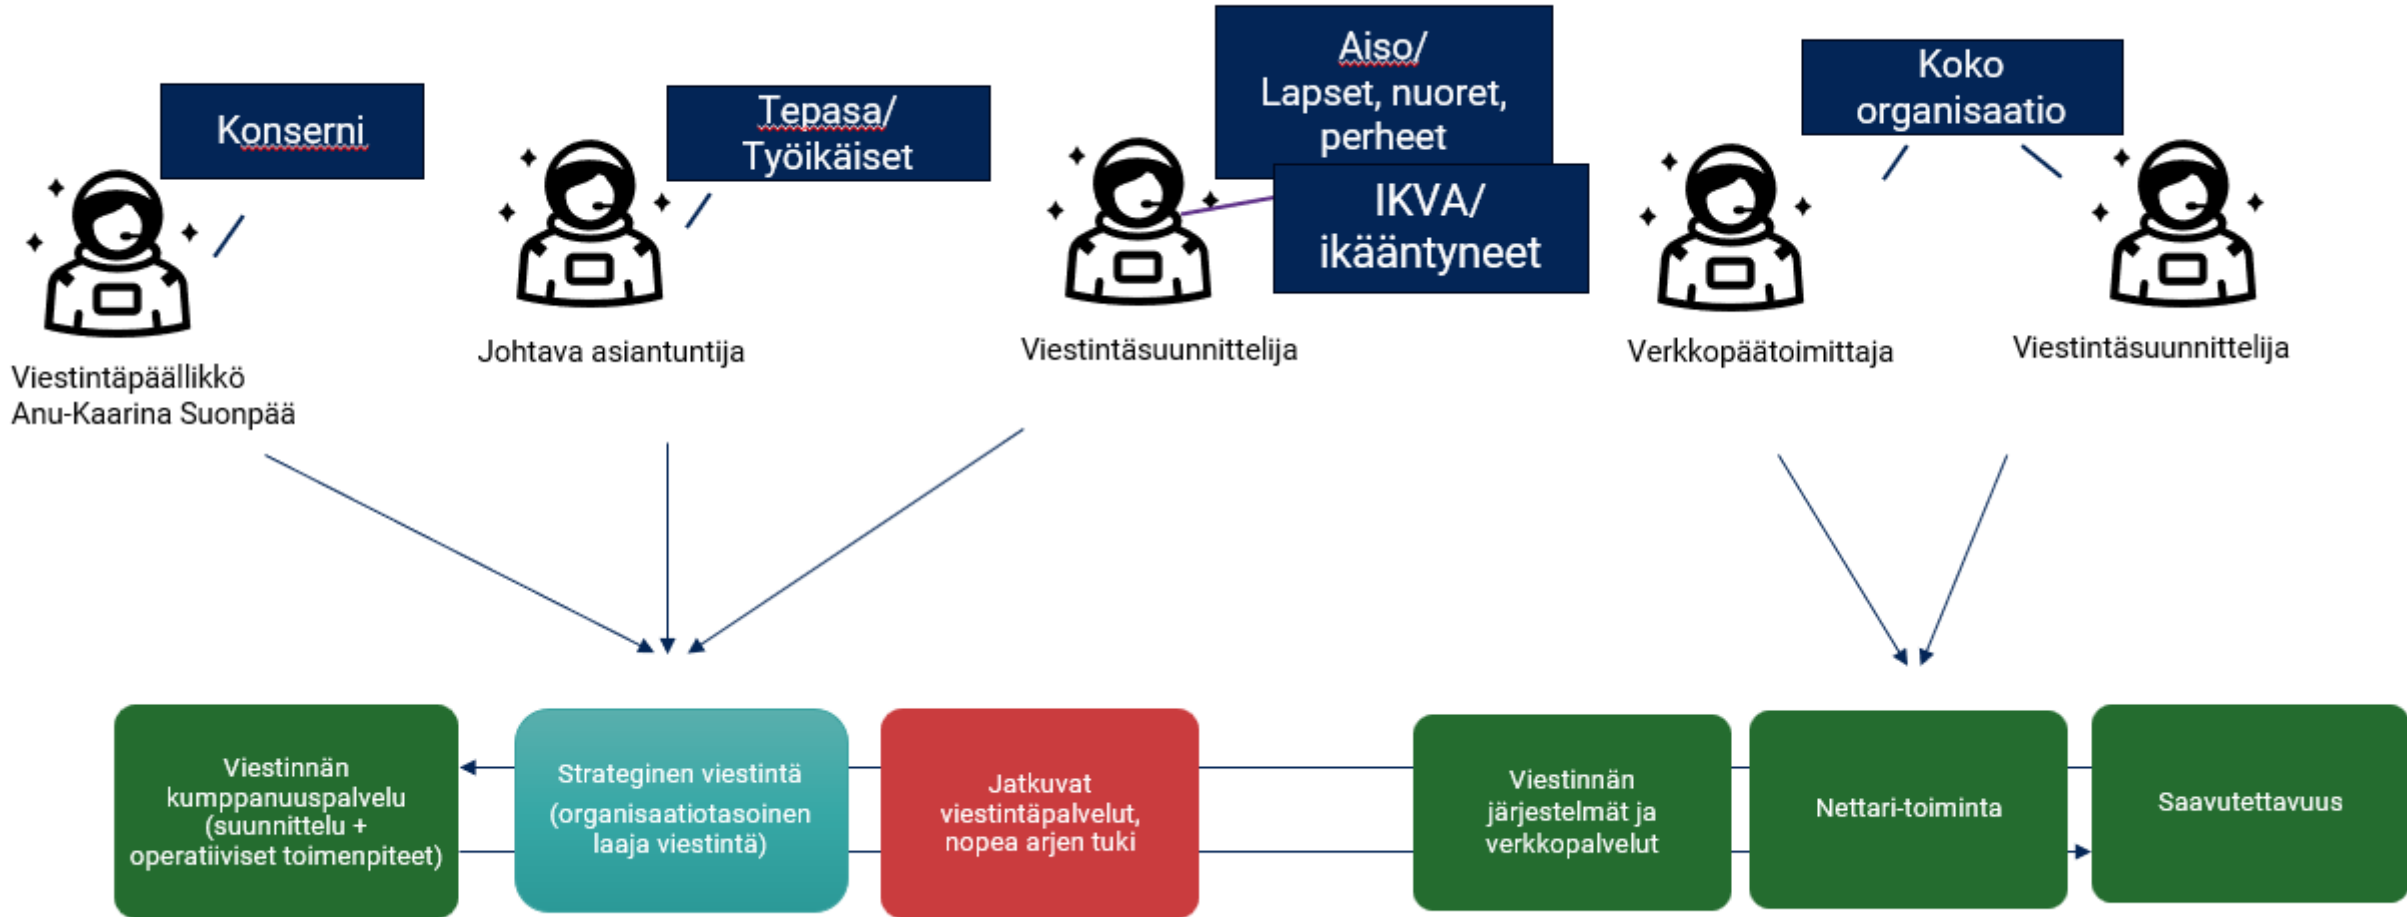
Konserni

Viestintäpäällikkö
Anu-Kaarina Suonpää

Tepasa/
Työikäiset

Johtava asiantuntija

Aiso/
Lapset, nuoret, perheet

IKVA/
ikääntyneet

Viestintäsuunnittelija

Koko organisaatio

Verkkopäätoimittaja

Viestintäsuunnittelija

Viestinnän kumppanuuspalvelu (suunnittelu + operatiiviset toimenpiteet)

Strateginen viestintä (organisaatiotasoinen laaja viestintä)

Jatkuvat viestintäpalvelut, nopea arjen tuki

Viestinnän järjestelmät ja verkkopalvelut

Nettari-toiminta

Saavutettavuus